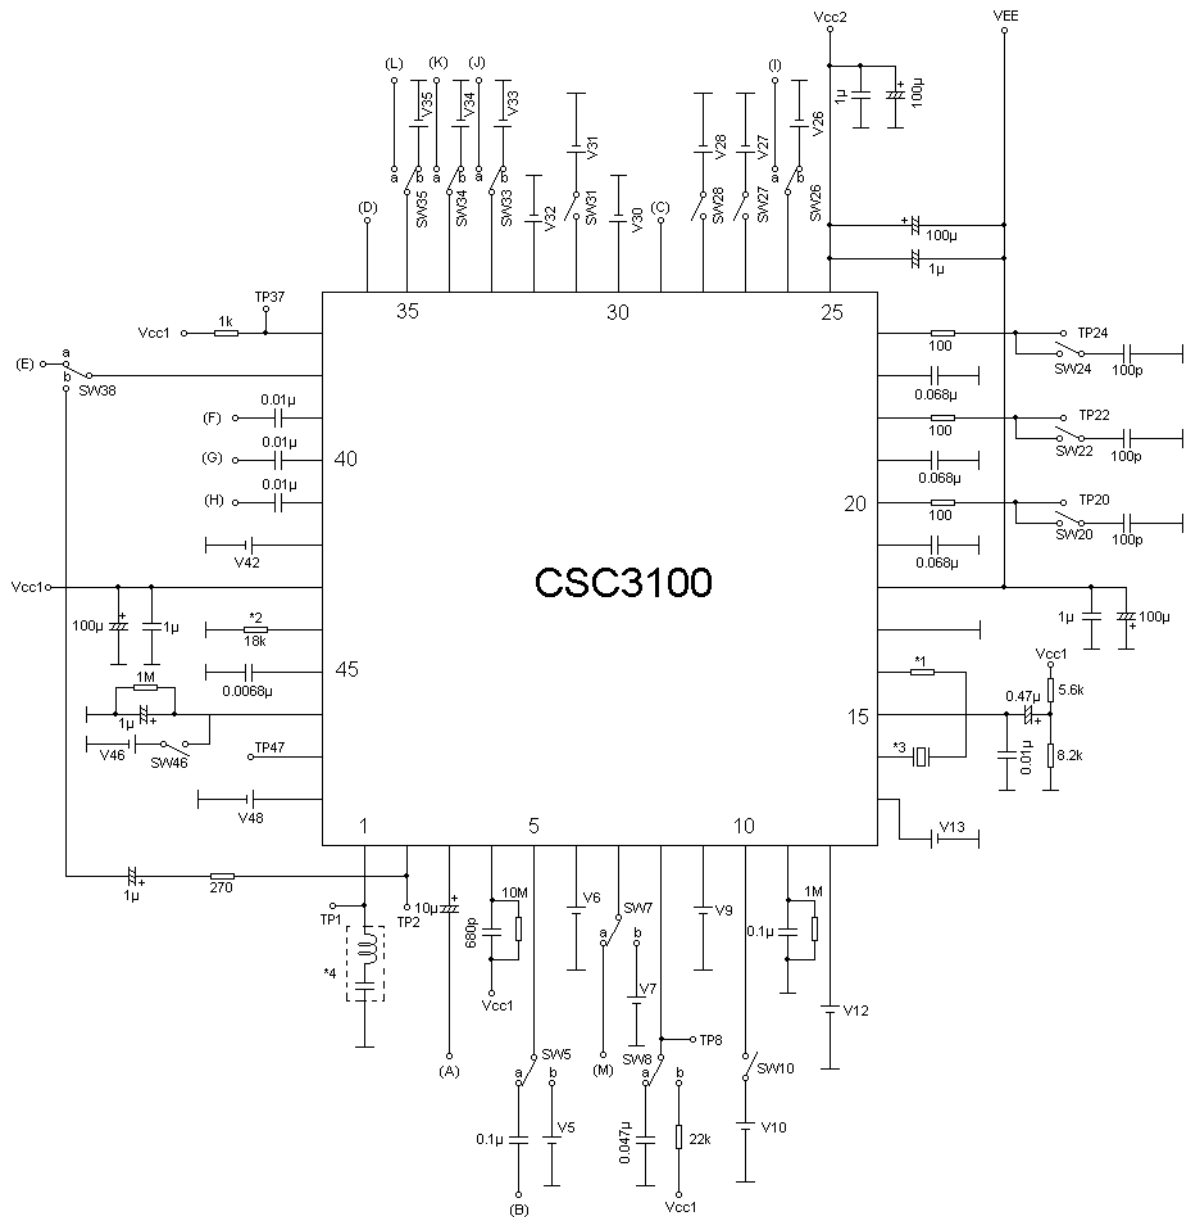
Vcc2
VEE
(L) (K) (J)
(I)
V35 V34 V33
V31
V28 V27
V26
1μ
100μ
a b a b a b
a b
SW35 SW34 SW33
V32
SW31
V30
SW28 SW27
SW26
(D)
(C)
100μ
1μ
35
30
25
TP37
Vcc1
1k
TP24
100
SW24
100p
(E)
a
b
SW38
0.068μ
(F)
0.01μ
TP22
100
(G)
0.01μ
40
SW22
100p
(H)
0.01μ
0.068μ
TP20
20
100
SW20
100p
V42
0.068μ
CSC3100
Vcc1
100μ
1μ
1μ
100μ
*2
18k
45
0.0068μ
*1
Vcc1
1M
0.47μ
5.6k
1μ
15
V46
SW46
TP47
*3
0.01μ
8.2k
V48
1
5
10
V13
1μ
270
10M
1M
TP1
TP2
10μ
V6
SW7
V9
680p
a b
0.1μ
*4
Vcc1
V7
V12
TP8
(A)
SW5
(M)
SW8
SW10
a b
a b
0.1μ
V5
0.047μ
22k
V10
(B)
Vcc1